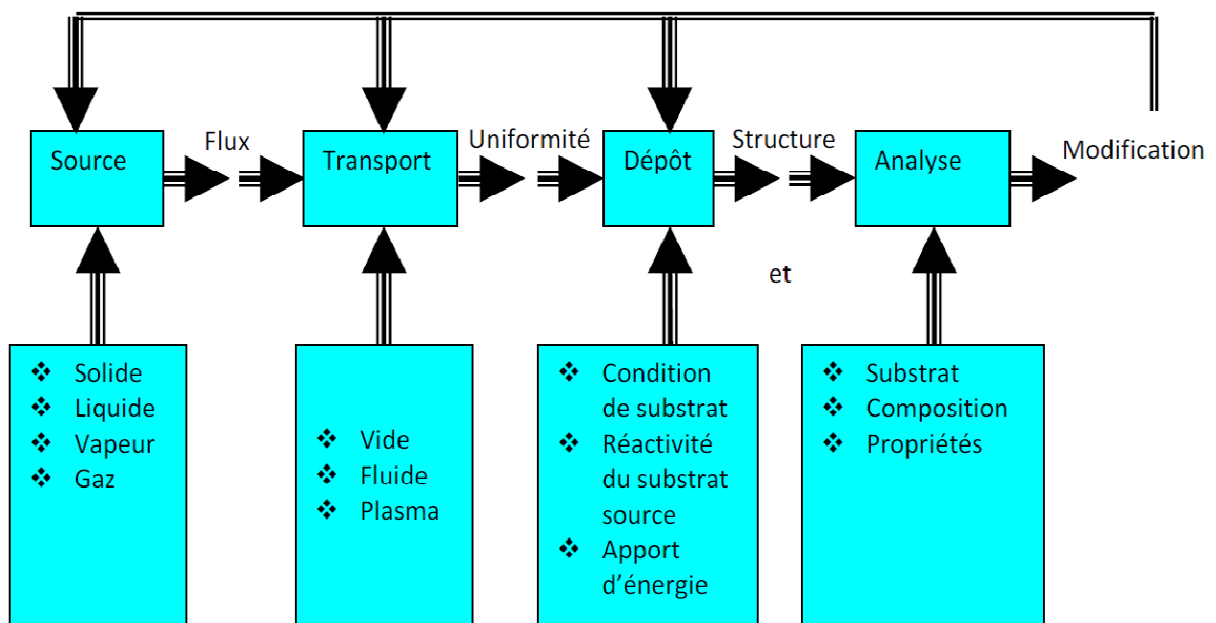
Source

Flux

Transport

Uniformité

Dépôt

Structure

Analyse

Modification

et

❖ Solide
❖ Liquide
❖ Vapeur
❖ Gaz

❖ Vide
❖ Fluide
❖ Plasma

❖ Condition de substrat
❖ Réactivité du substrat source
❖ Apport d'énergie

❖ Substrat
❖ Composition
❖ Propriétés